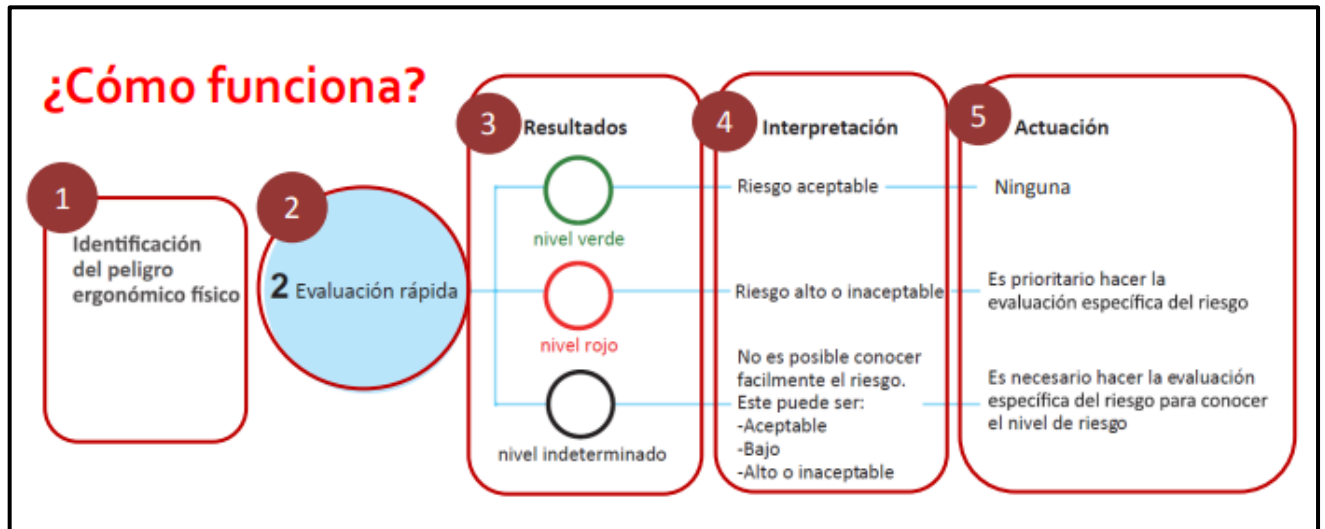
¿Cómo funciona?

1

Identificación del peligro ergonómico físico

2

2 Evaluación rápida

3 Resultados

nivel verde

nivel rojo

nivel indeterminado

4 Interpretación

Riesgo aceptable

Riesgo alto o inaceptable

No es posible conocer facilmente el riesgo. Este puede ser:
-Aceptable
-Bajo
-Alto o inaceptable

5 Actuación

Ninguna

Es prioritario hacer la evaluación específica del riesgo

Es necesario hacer la evaluación específica del riesgo para conocer el nivel de riesgo